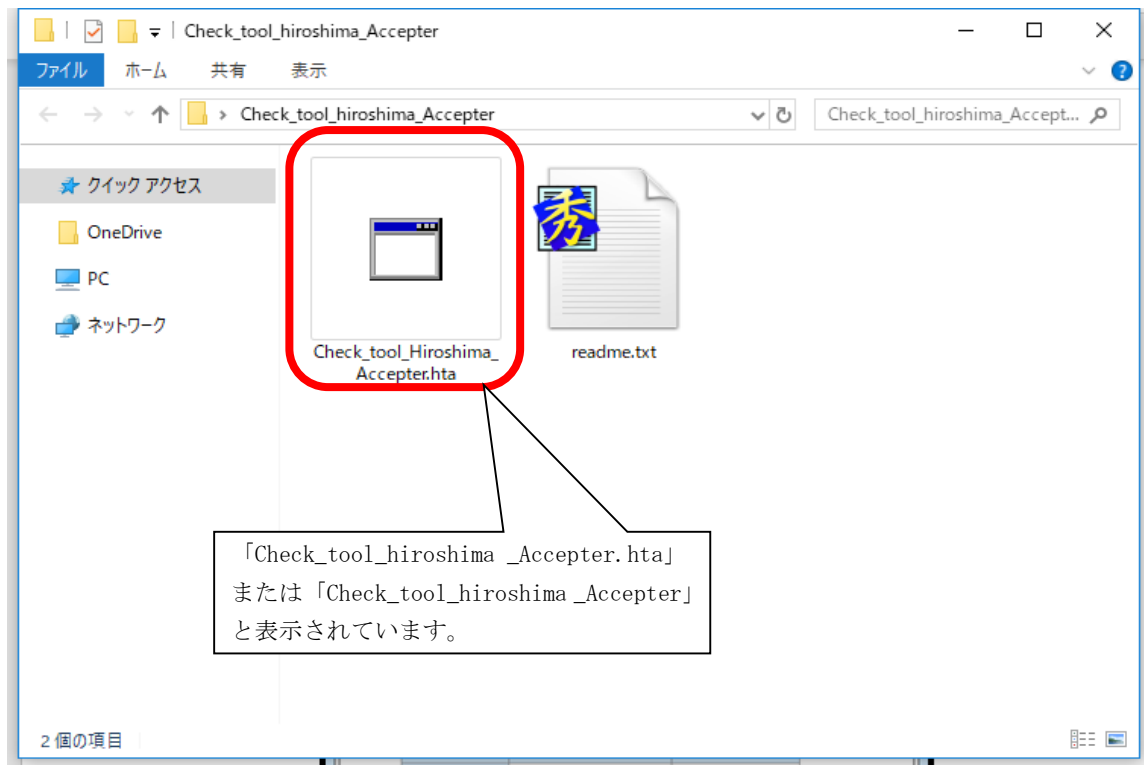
Check_tool_hiroshima_Accepter

ファイル ホーム 共有 表示

Check_tool_hiroshima_Accepter

Check_tool_hiroshima_Accept...

クイック アクセス

OneDrive

PC

ネットワーク

Check_tool_Hiroshima_Accepter.hta

readme.txt

「Check_tool_hiroshima _Accepter.hta」
または「Check_tool_hiroshima _Accepter」
と表示されています。

2 個の項目